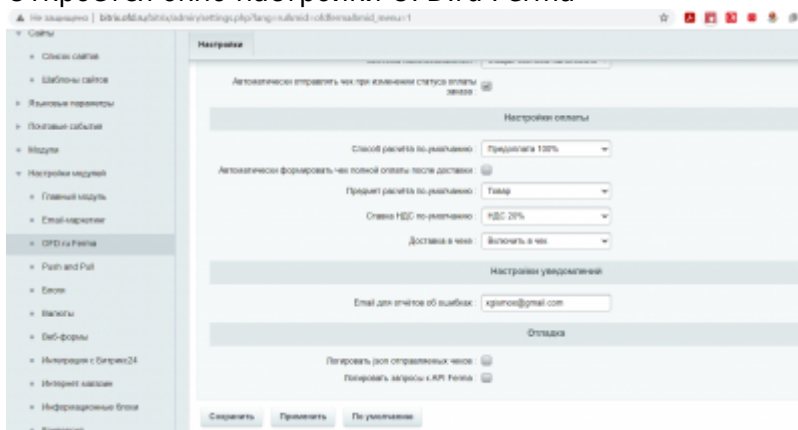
откроется окно настройки OFD Ferma

▲ Не защищено | bitrix.ofd.ru/bitrix/admin/settings.php?lang=ru&mid=ofd.ferma&mid_menu=1

Сайты
Список сайтов
Шаблоны сайтов
Языковые параметры
Почтовые события
Модули
Настройки модулей
Главный модуль
Email-маркетинг
OFD.ru Ferma
Push and Pull
Блоги
Валюты
Веб-формы
Интеграция с Битрикс24
Интернет магазин
Информационные блоки

Настройки

Автоматически отправлять чек при изменении статуса оплаты заказа

Настройки оплаты

Способ расчета по умолчанию: Предоплата 100%

Автоматически формировать чек полной оплаты после доставки

Предмет расчета по умолчанию: Товар

Ставка НДС по умолчанию: НДС 20%

Доставка в чеке: Включить в чек

Настройки уведомлений

Email для отчётов об ошибках: xglamox@gmail.com

Отладка

Логировать json отправленных чеков

Логировать запросы к API Ferma

Сохранить Применить По умолчанию